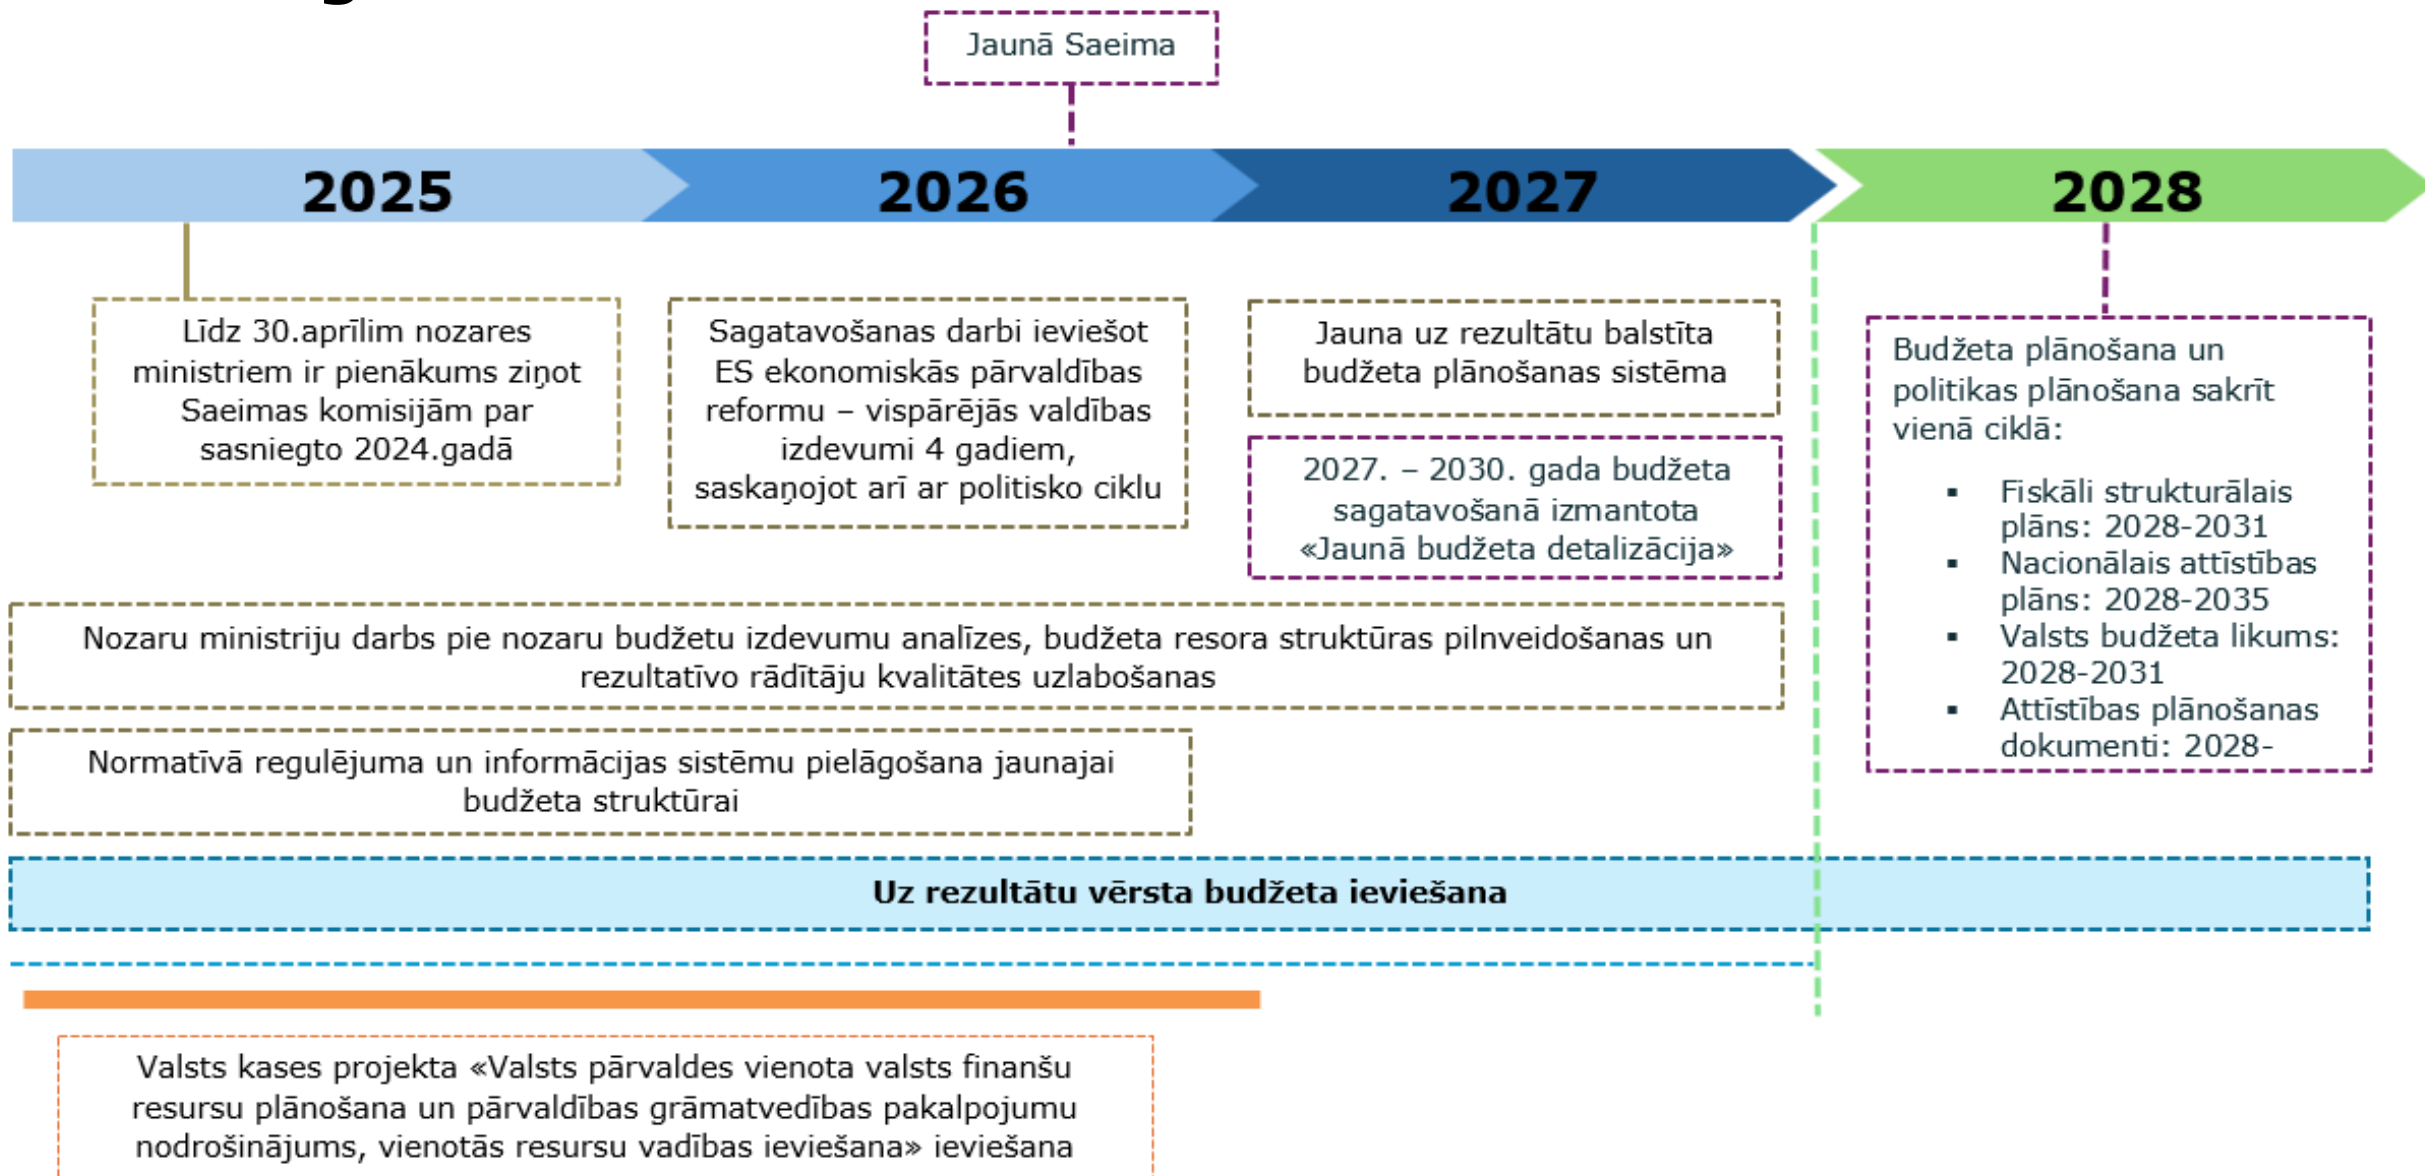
Jaunā Saeima

2025

2026

2027

2028

Līdz 30.aprīlim nozares ministriem ir pienākums ziņot Saeimas komisijām par sasniegto 2024.gadā

Sagatavošanas darbi ieviešot ES ekonomiskās pārvaldības reformu – vispārējās valdības izdevumi 4 gadiem, saskaņojot arī ar politisko ciklu

Jauna uz rezultātu balstīta budžeta plānošanas sistēma

2027. – 2030. gada budžeta sagatavošanā izmantota «Jaunā budžeta detalizācija»

Budžeta plānošana un politikas plānošana sakrīt vienā ciklā:

- Fiskāli strukturālais plāns: 2028-2031
- Nacionālais attīstības plāns: 2028-2035
- Valsts budžeta likums: 2028-2031
- Attīstības plānošanas dokumenti: 2028-

Nozaru ministriju darbs pie nozaru budžetu izdevumu analīzes, budžeta resora struktūras pilnveidošanas un rezultatīvo rādītāju kvalitātes uzlabošanas

Normatīvā regulējuma un informācijas sistēmu pielāgošana jaunajai budžeta struktūrai

Uz rezultātu vērsta budžeta ieviešana

Valsts kases projekta «Valsts pārvaldes vienota valsts finanšu resursu plānošana un pārvaldības grāmatvedības pakalpojumu nodrošinājums, vienotās resursu vadības ieviešana» ieviešana